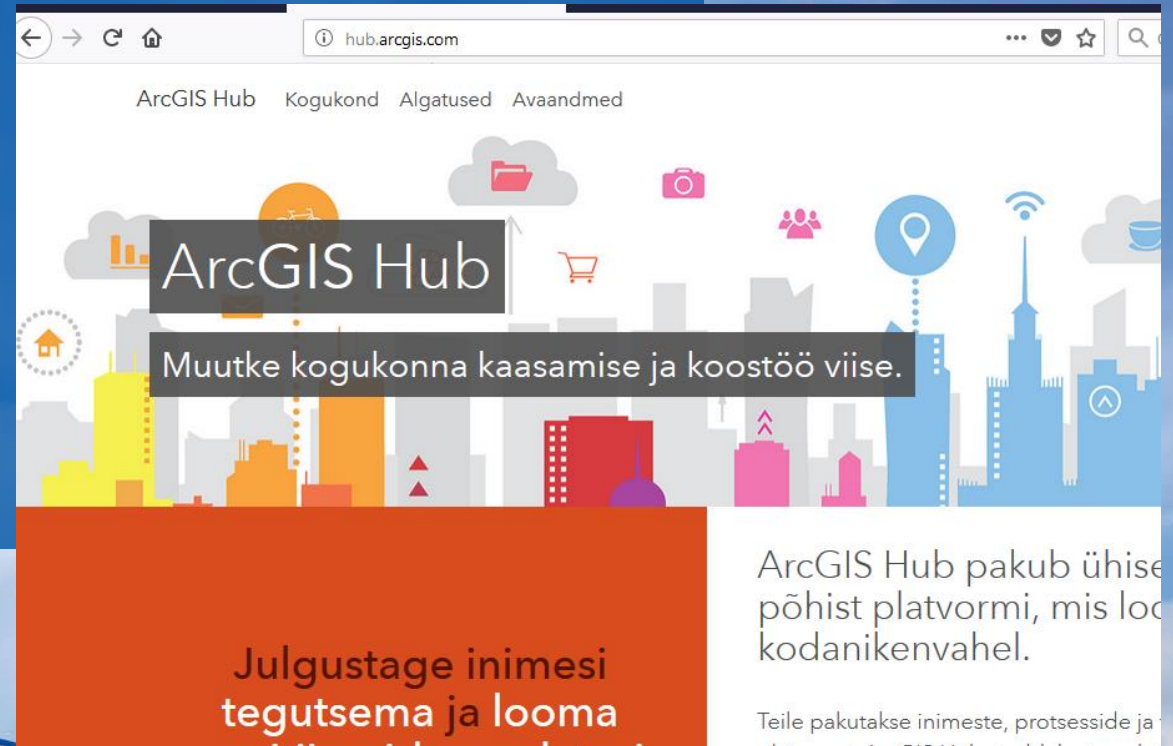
hub.arcgis.com

ArcGIS Hub Kogukond Algatused Avaandmed

ArcGIS Hub

Muutke kogukonna kaasamise ja koostöö viise.

ArcGIS Hub pakub ühise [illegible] põhist platvormi, mis loo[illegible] kodanikenvahel.

Julgustage inimesi tegutsema ja looma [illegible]

Teile pakutakse inimeste, protsesside ja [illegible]